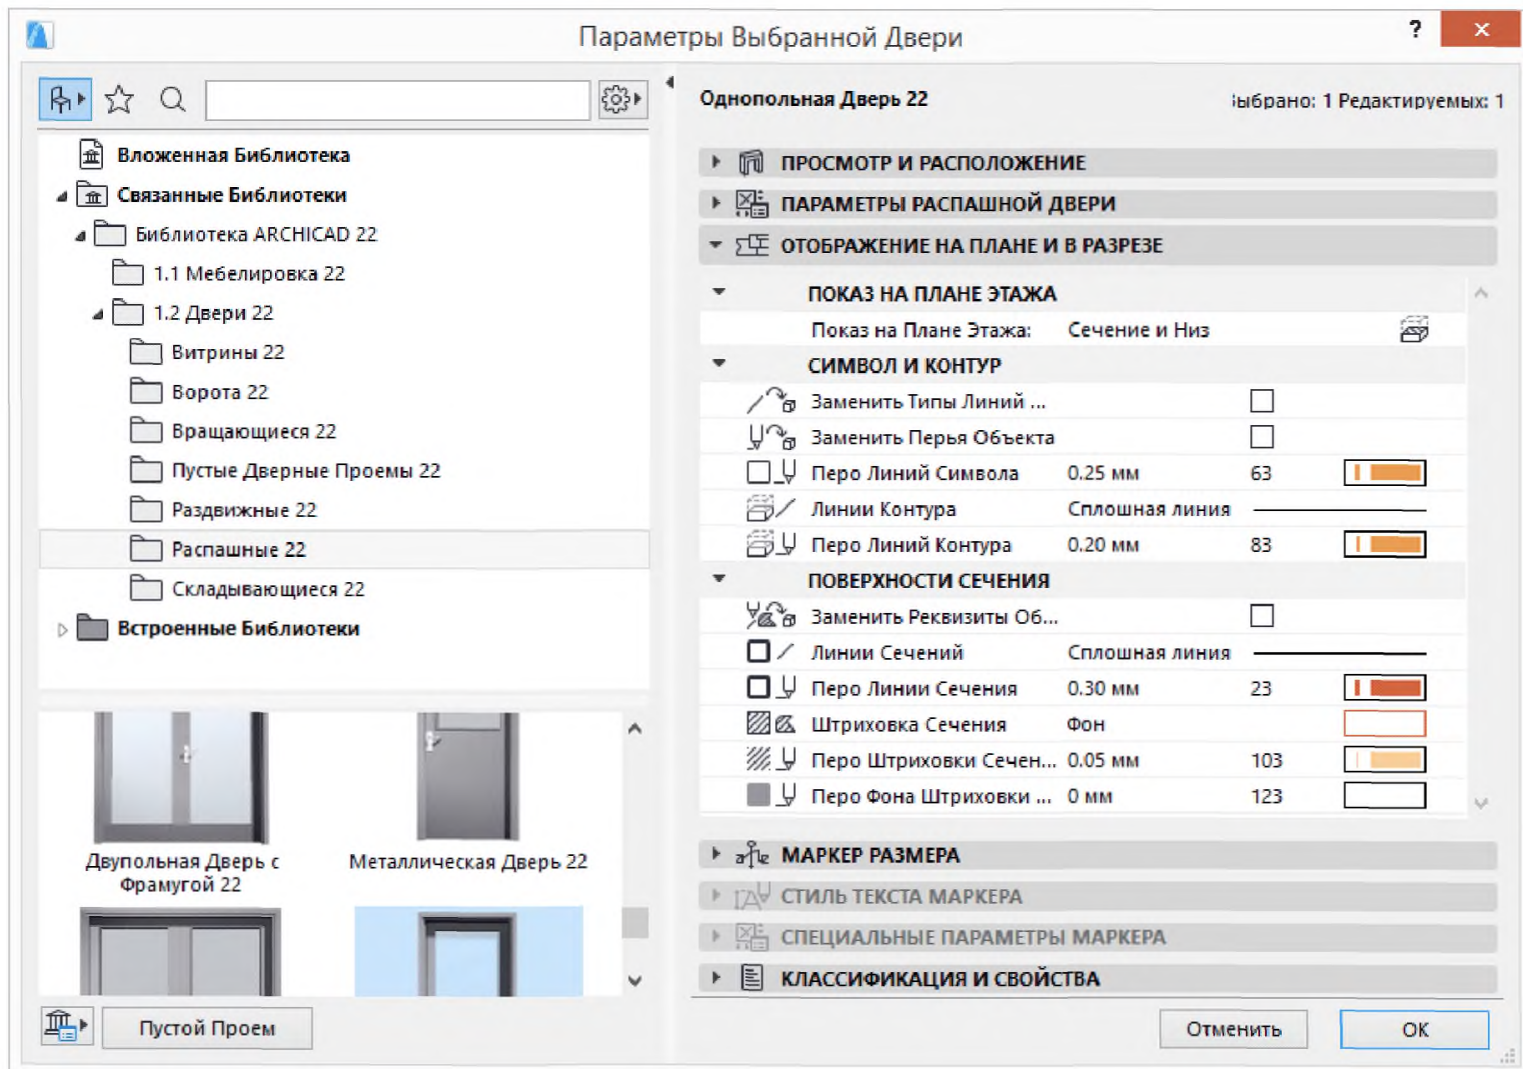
Параметры Выбранной Двери

?

Вложенная Библиотека
Связанные Библиотеки
Библиотека ARCHICAD 22
1.1 Мебелировка 22
1.2 Двери 22
Витрины 22
Ворота 22
Вращающиеся 22
Пустые Дверные Проемы 22
Раздвижные 22
Распашные 22
Складывающиеся 22
Встроенные Библиотеки

Двупольная Дверь с Фрамугой 22
Металлическая Дверь 22

Пустой Проем

Однопольная Дверь 22
ıыбрано: 1 Редактируемых: 1

ПРОСМОТР И РАСПОЛОЖЕНИЕ
ПАРАМЕТРЫ РАСПАШНОЙ ДВЕРИ
ОТОБРАЖЕНИЕ НА ПЛАНЕ И В РАЗРЕЗЕ

ПОКАЗ НА ПЛАНЕ ЭТАЖА

| Показ на Плане Этажа: | Сечение и Низ | |
|---|---|---|

СИМВОЛ И КОНТУР

| Заменить Типы Линий ... | | |
|---|---|---|
| Заменить Перья Объекта | | |
| Перо Линий Символа | 0.25 мм | 63 |
| Линии Контура | Сплошная линия | |
| Перо Линий Контура | 0.20 мм | 83 |

ПОВЕРХНОСТИ СЕЧЕНИЯ

| Заменить Реквизиты Об... | | |
|---|---|---|
| Линии Сечений | Сплошная линия | |
| Перо Линии Сечения | 0.30 мм | 23 |
| Штриховка Сечения | Фон | |
| Перо Штриховки Сечен... | 0.05 мм | 103 |
| Перо Фона Штриховки ... | 0 мм | 123 |

МАРКЕР РАЗМЕРА
СТИЛЬ ТЕКСТА МАРКЕРА
СПЕЦИАЛЬНЫЕ ПАРАМЕТРЫ МАРКЕРА
КЛАССИФИКАЦИЯ И СВОЙСТВА

Отменить
ОК